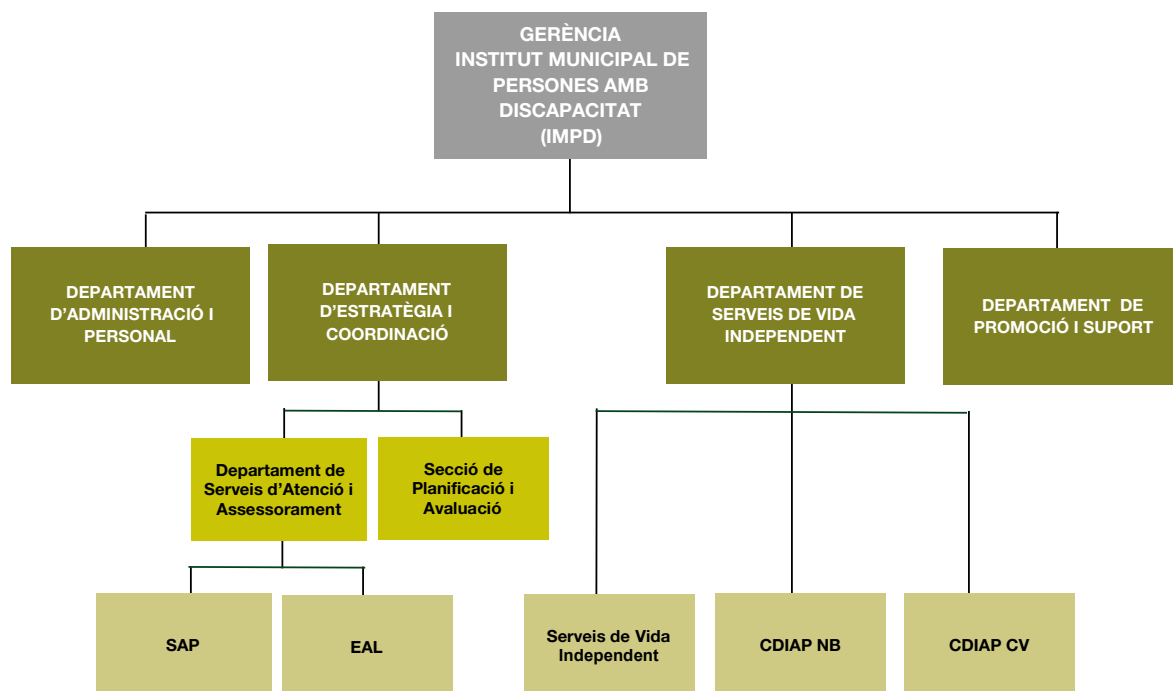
GERÈNCIA
INSTITUT MUNICIPAL DE PERSONES AMB DISCAPACITAT
(IMPD)

DEPARTAMENT D'ADMINISTRACIÓ I PERSONAL

DEPARTAMENT D'ESTRATÈGIA I COORDINACIÓ

DEPARTAMENT DE SERVEIS DE VIDA INDEPENDENT

DEPARTAMENT DE PROMOCIÓ I SUPORT

Departament de Serveis d'Atenció i Assessorament

Secció de Planificació i Avaluació

SAP

EAL

Serveis de Vida Independent

CDIAP NB

CDIAP CV